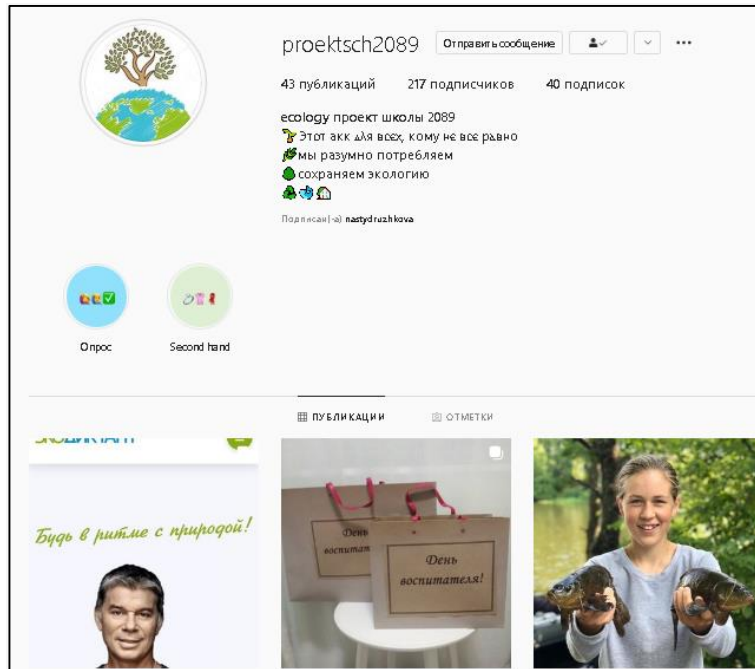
proektsch2089 Отправить сообщение

43 публикаций 217 подписчиков 40 подписок

ecology проект школы 2089
Этот акк для всех, кому не все равно
мы разумно потребляем
сохраняем экологию

Подписан(-а) nastydruzhkova

Опрос

Second hand

ПУБЛИКАЦИИ ОТМЕТКИ

ЭКОЛИКАНТ

Будь в ритме с природой!

День воспитателя!

День воспитателя!